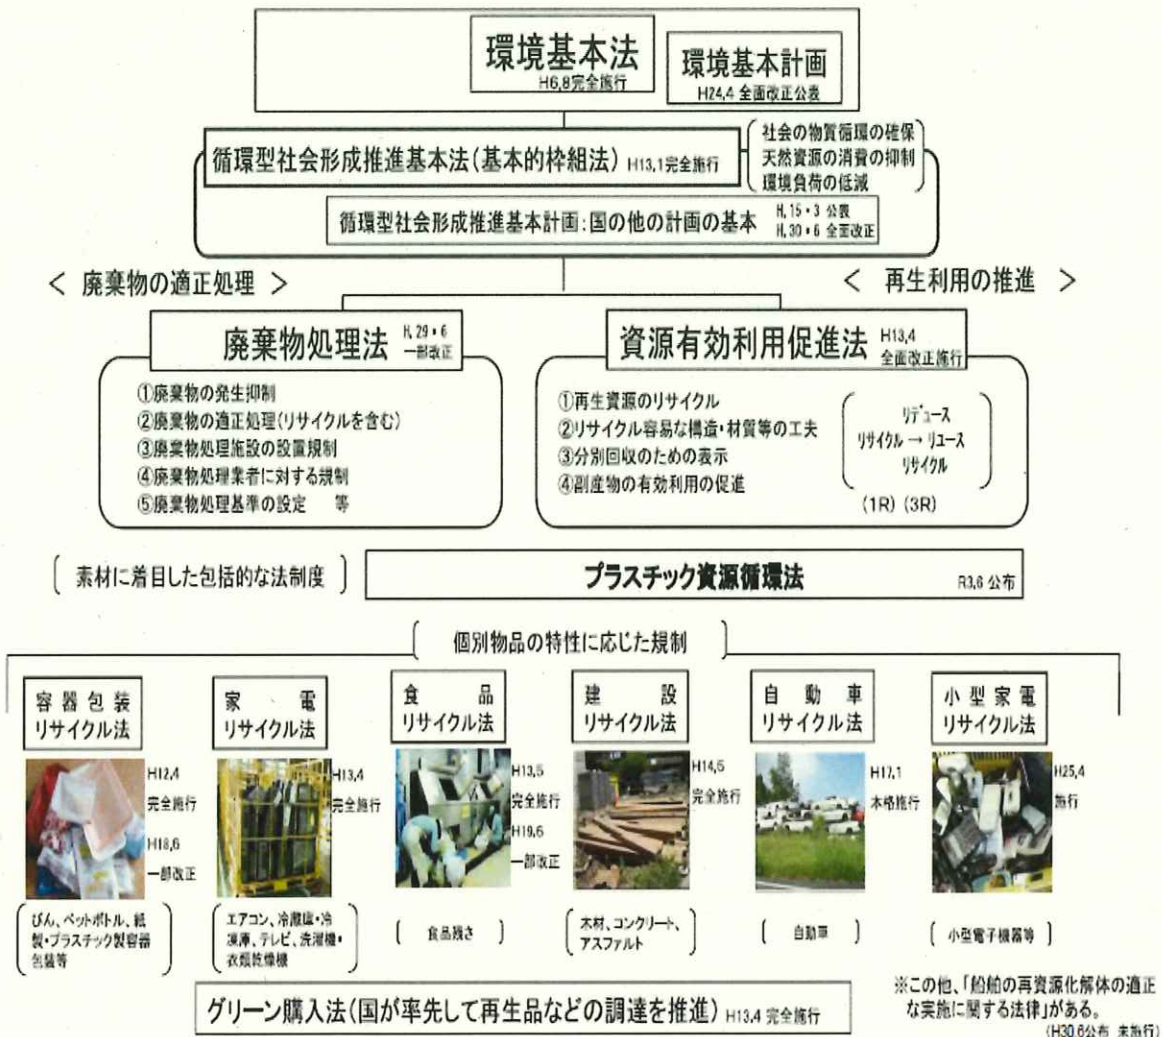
環境基本法
H6,8完全施行

環境基本計画
H24,4 全面改正公表

循環型社会形成推進基本法（基本的枠組法） H13,1完全施行

社会の物質循環の確保
天然資源の消費の抑制
環境負荷の低減

循環型社会形成推進基本計画：国の他の計画の基本 H,15・3 公表 H,30・6 全面改正

＜ 廃棄物の適正処理 ＞

＜ 再生利用の推進 ＞

廃棄物処理法 H,29・6 一部改正

①廃棄物の発生抑制
②廃棄物の適正処理（リサイクルを含む）
③廃棄物処理施設の設置規制
④廃棄物処理業者に対する規制
⑤廃棄物処理基準の設定　　等

資源有効利用促進法 H13,4 全面改正施行

①再生資源のリサイクル
②リサイクル容易な構造・材質等の工夫
③分別回収のための表示
④副産物の有効利用の促進

リデュース
リサイクル → リユース
リサイクル

（1R）（3R）

素材に着目した包括的な法制度

プラスチック資源循環法 R3,6 公布

個別物品の特性に応じた規制

容器包装リサイクル法
H12,4 完全施行
H18,6 一部改正
びん、ペットボトル、紙製・プラスチック製容器包装等

家電リサイクル法
H13,4 完全施行
エアコン、冷蔵庫・冷凍庫、テレビ、洗濯機・衣類乾燥機

食品リサイクル法
H13,5 完全施行
H19,6 一部改正
食品残さ

建設リサイクル法
H14,5 完全施行
木材、コンクリート、アスファルト

自動車リサイクル法
H17,1 本格施行
自動車

小型家電リサイクル法
H25,4 施行
小型電子機器等

グリーン購入法（国が率先して再生品などの調達を推進） H13,4 完全施行

※この他、「船舶の再資源化解体の適正な実施に関する法律」がある。
（H30,6公布 未施行）